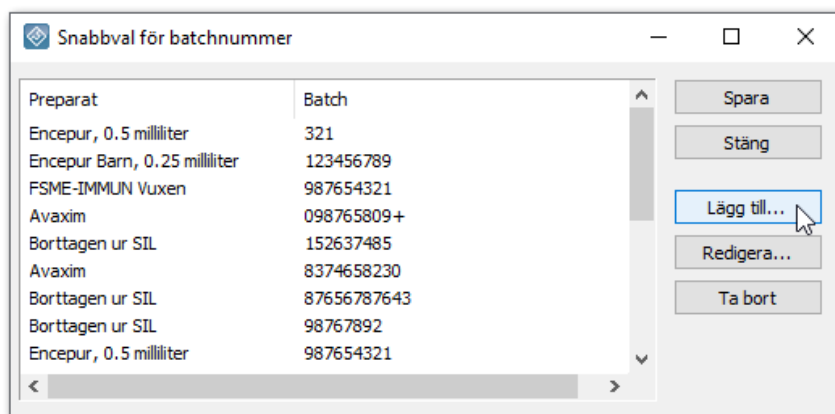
Snabbval för batchnummer

| Preparat | Batch |
|---|---|
| Encepur, 0.5 milliliter | 321 |
| Encepur Barn, 0.25 milliliter | 123456789 |
| FSME-IMMUN Vuxen | 987654321 |
| Avaxim | 098765809+ |
| Borttagen ur SIL | 152637485 |
| Avaxim | 8374658230 |
| Borttagen ur SIL | 87656787643 |
| Borttagen ur SIL | 98767892 |
| Encepur, 0.5 milliliter | 987654321 |

Spara
Stäng
Lägg till...
Redigera...
Ta bort